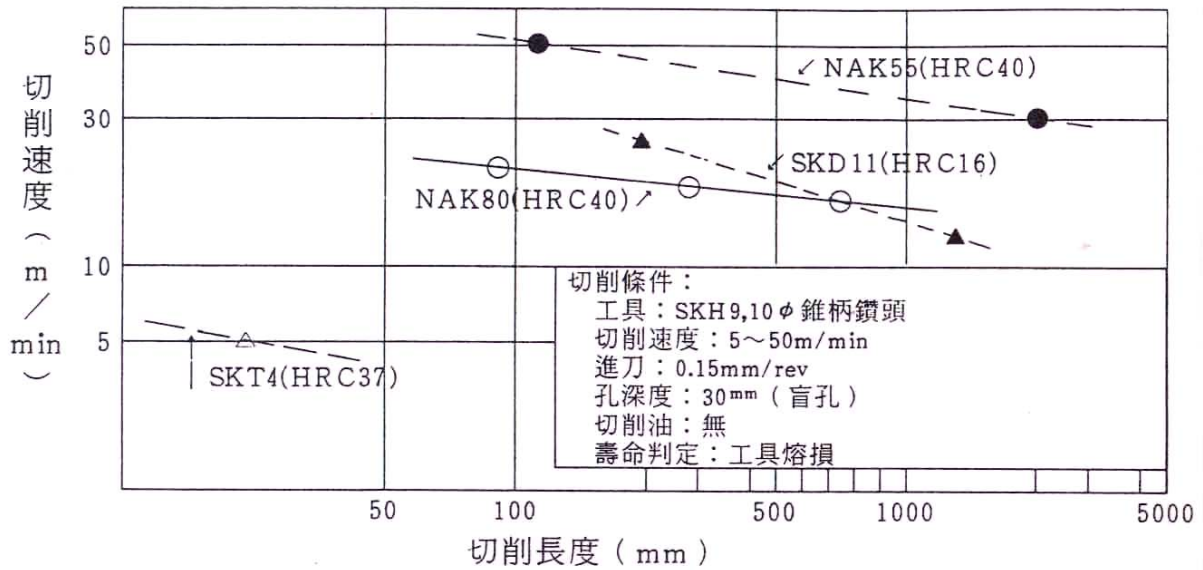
切削速度(m/min)

50
30
10
5

NAK55(HRC40)
SKD11(HRC16)
NAK80(HRC40)
SKT4(HRC37)

切削條件:
工具:SKH9,10φ 錐柄鑽頭
切削速度:5～50m/min
進刀:0.15mm/rev
孔深度:30mm(盲孔)
切削油:無
壽命判定:工具熔損

50
100
500
1000
5000

切削長度(mm)